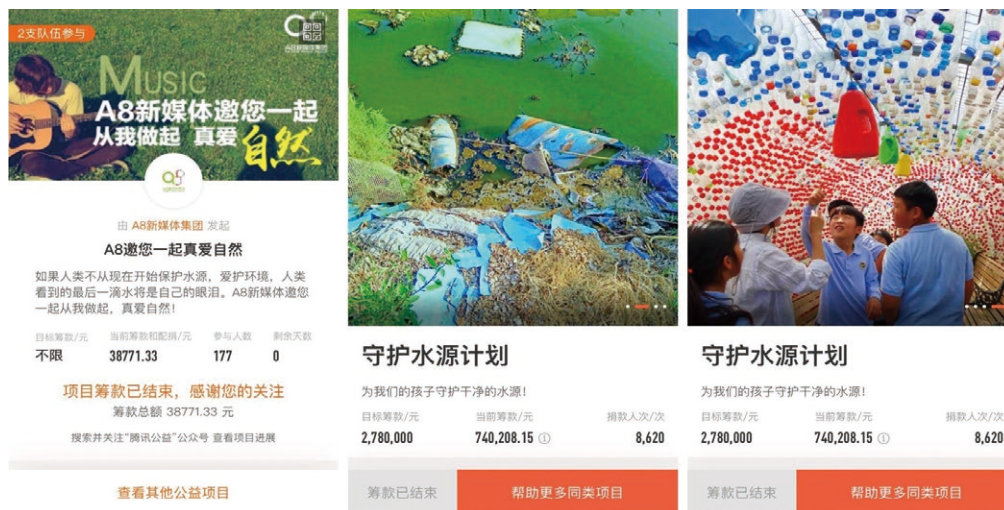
2支队伍参与

MUSIC
A8新媒体邀您一起
从我做起 真爱自然

由 A8新媒体集团 发起
A8邀您一起真爱自然

如果人类不从现在开始保护水源，爱护环境，人类看到的最后一滴水将是自己的眼泪。A8新媒体邀您一起从我做起，真爱自然！

| 目标筹款/元 | 当前筹款和配捐/元 | 参与人数 | 剩余天数 |
|---|---|---|---|
| 不限 | 38771.33 | 177 | 0 |

项目筹款已结束，感谢您的关注
筹款总额 38771.33 元

搜索并关注"腾讯公益"公众号 查看项目进展

查看其他公益项目

守护水源计划

为我们的孩子守护干净的水源！

| 目标筹款/元 | 当前筹款/元 | 捐款人次/次 |
|---|---|---|
| 2,780,000 | 740,208.15 | 8,620 |

筹款已结束 帮助更多同类项目

守护水源计划

为我们的孩子守护干净的水源！

| 目标筹款/元 | 当前筹款/元 | 捐款人次/次 |
|---|---|---|
| 2,780,000 | 740,208.15 | 8,620 |

筹款已结束 帮助更多同类项目